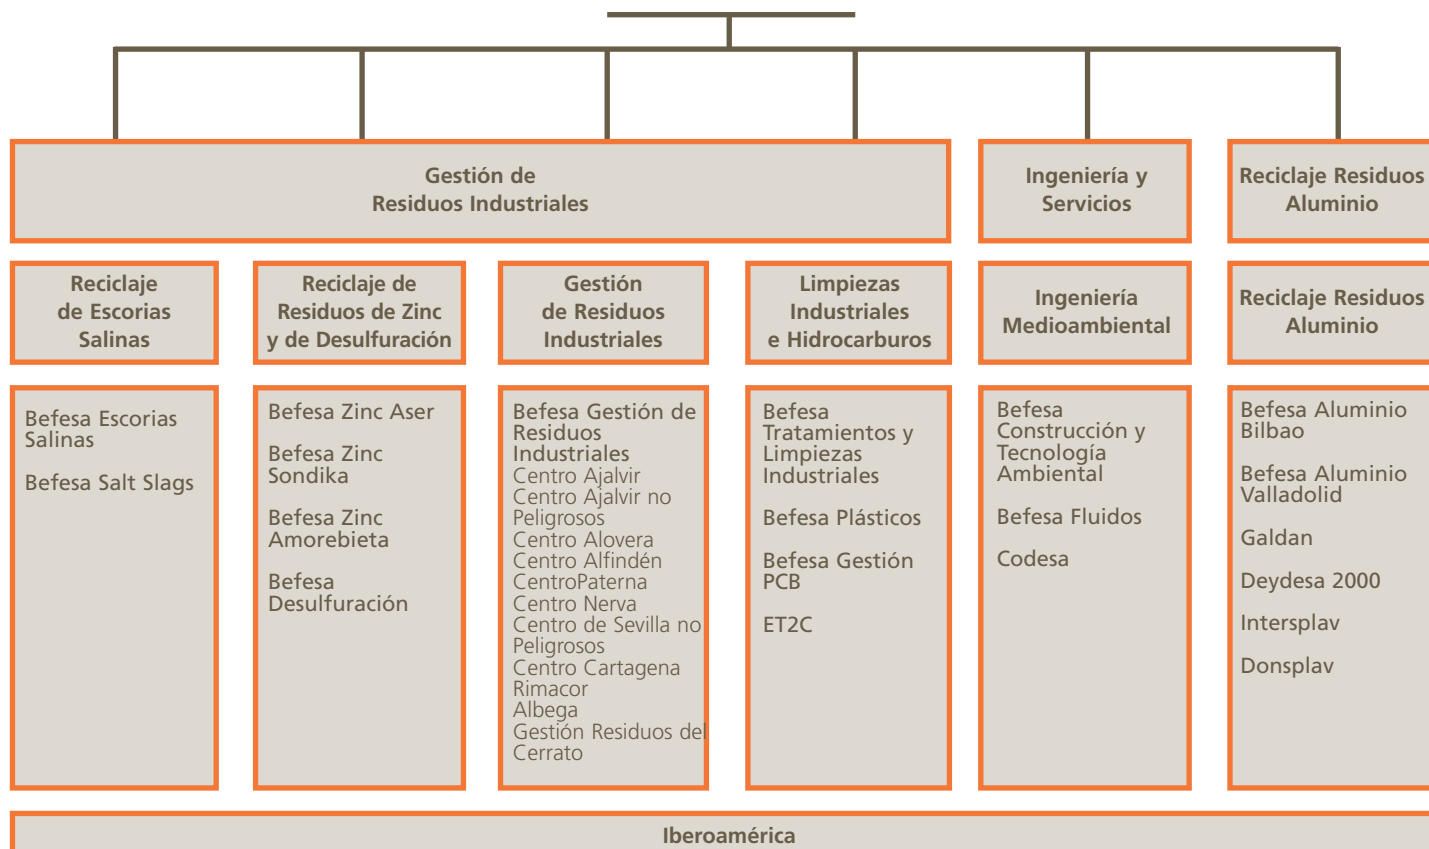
Gestión de Residuos Industriales

Ingeniería y Servicios

Reciclaje Residuos Aluminio

Reciclaje de Escorias Salinas

Reciclaje de Residuos de Zinc y de Desulfuración

Gestión de Residuos Industriales

Limpiezas Industriales e Hidrocarburos

Ingeniería Medioambiental

Reciclaje Residuos Aluminio

Befesa Escorias Salinas

Befesa Salt Slags

Befesa Zinc Aser

Befesa Zinc Sondika

Befesa Zinc Amorebieta

Befesa Desulfuración

Befesa Gestión de Residuos Industriales
Centro Ajalvir
Centro Ajalvir no Peligrosos
Centro Alovera
Centro Alfindén
CentroPaterna
Centro Nerva
Centro de Sevilla no Peligrosos
Centro Cartagena
Rimacor
Albega
Gestión Residuos del Cerrato

Befesa Tratamientos y Limpiezas Industriales

Befesa Plásticos

Befesa Gestión PCB

ET2C

Befesa Construcción y Tecnología Ambiental

Befesa Fluidos

Codesa

Befesa Aluminio Bilbao

Befesa Aluminio Valladolid

Galdan

Deydesa 2000

Intersplav

Donsplav

Iberoamérica